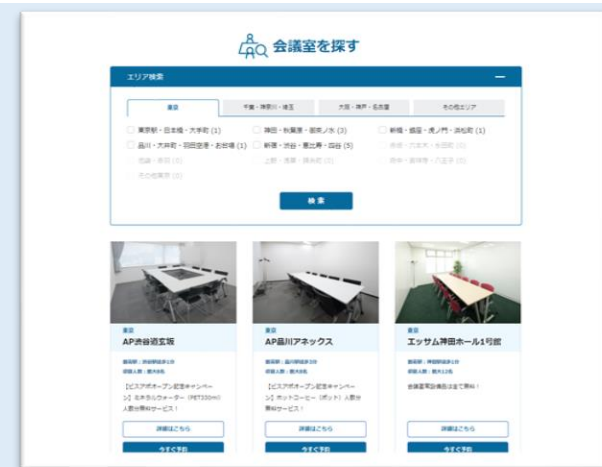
会議室を探す

エリア検索

東京 | 千葉・神奈川・埼玉 | 大阪・神戸・名古屋 | その他エリア

東京駅・日本橋・大手町 (1)
神田・秋葉原・御茶ノ水 (3)
新橋・銀座・虎ノ門・浜松町 (1)
品川・大井町・羽田空港・お台場 (1)
新宿・渋谷・恵比寿・四谷 (5)
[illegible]
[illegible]
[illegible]
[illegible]
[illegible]

検索

東京
AP渋谷道玄坂
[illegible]
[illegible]
【ビズアポオープン記念キャンペーン】ミネラルウォーター（PET330ml）人数分無料サービス！
詳細はこちら
今すぐ予約

東京
AP品川アネックス
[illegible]
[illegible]
【ビズアポオープン記念キャンペーン】ホットコーヒー（ポット）人数分無料サービス！
詳細はこちら
今すぐ予約

東京
エッサム神田ホール1号館
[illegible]
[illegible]
会議室茶菓子 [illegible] 無料！
詳細はこちら
今すぐ予約